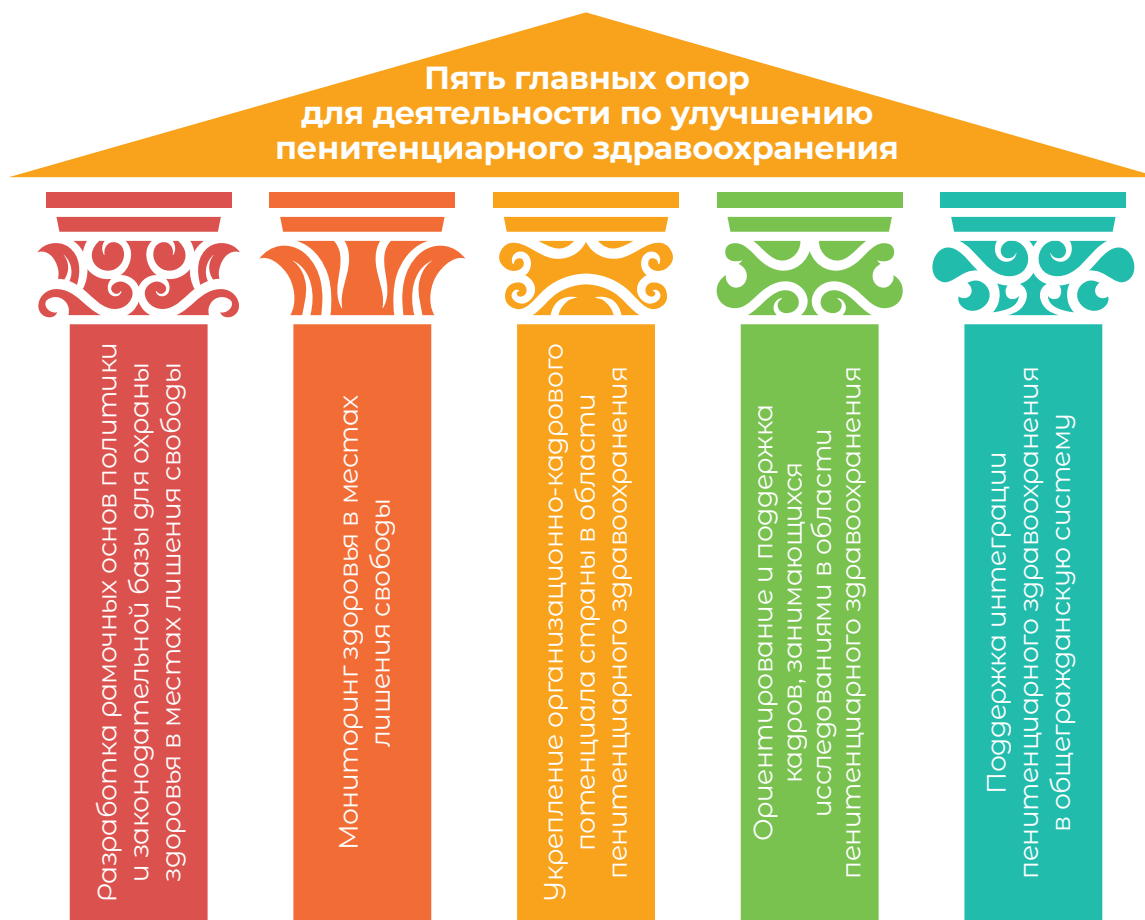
Пять главных опор для деятельности по улучшению пенитенциарного здравоохранения

Разработка рамочных основ политики и законодательной базы для охраны здоровья в местах лишения свободы

Мониторинг здоровья в местах лишения свободы

Укрепление организационно-кадрового потенциала страны в области пенитенциарного здравоохранения

Ориентирование и поддержка кадров, занимающихся исследованиями в области пенитенциарного здравоохранения

Поддержка интеграции пенитенциарного здравоохранения в общегражданскую систему